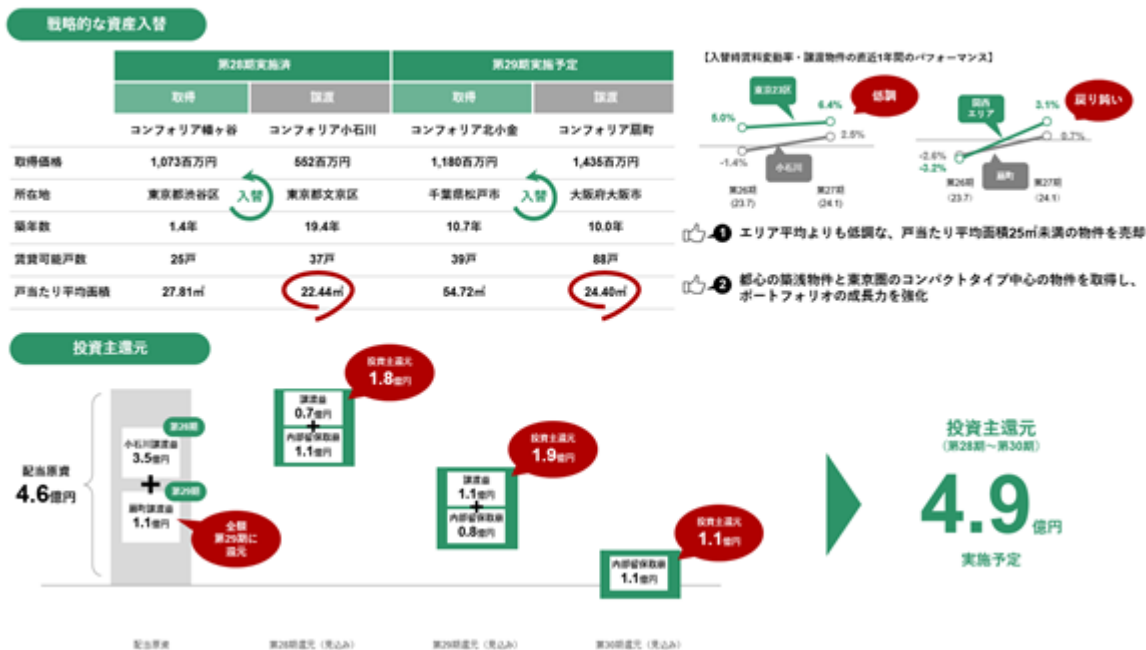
戦略的な資産入替

| | 第28期実施済 | | 第29期実施予定 | |
|---|---|---|---|---|
| | 取得 | 譲渡 | 取得 | 譲渡 |
| | コンフォリア幡ヶ谷 | コンフォリア小石川 | コンフォリア北小金 | コンフォリア扇町 |
| 取得価格 | 1,073百万円 | 552百万円 | 1,180百万円 | 1,435百万円 |
| 所在地 | 東京都渋谷区 | 東京都文京区 | 千葉県松戸市 | 大阪府大阪市 |
| 築年数 | 1.4年 | 19.4年 | 10.7年 | 10.0年 |
| 賃貸可能戸数 | 25戸 | 37戸 | 39戸 | 88戸 |
| 戸当たり平均面積 | 27.81㎡ | 22.44㎡ | 54.72㎡ | 24.40㎡ |

入替
入替

【入替時賃料変動率・譲渡物件の直近1年間のパフォーマンス】

東京23区
5.0%
6.4%
低調
2.5%
-1.4%
小石川
第26期 (23.7)
第27期 (24.1)

関西エリア
3.1%
戻り買い
0.7%
-2.6%
-3.2%
扇町
第26期 (23.7)
第27期 (24.1)

❶ エリア平均よりも低調な、戸当たり平均面積25㎡未満の物件を売却

❷ 都心の築浅物件と東京圏のコンパクトタイプ中心の物件を取得し、ポートフォリオの成長力を強化

投資主還元

配当原資
4.6億円

第28期
小石川譲渡益
3.5億円
+
第29期
扇町譲渡益
1.1億円

全額第29期に還元

投資主還元
1.8億円
譲渡益
0.7億円
+
内部留保取崩
1.1億円

投資主還元
1.9億円
譲渡益
1.1億円
+
内部留保取崩
0.8億円

投資主還元
1.1億円
内部留保取崩
1.1億円

投資主還元
(第28期～第30期)
4.9億円
実施予定

配当原資
第28期還元（見込み）
第29期還元（見込み）
第30期還元（見込み）